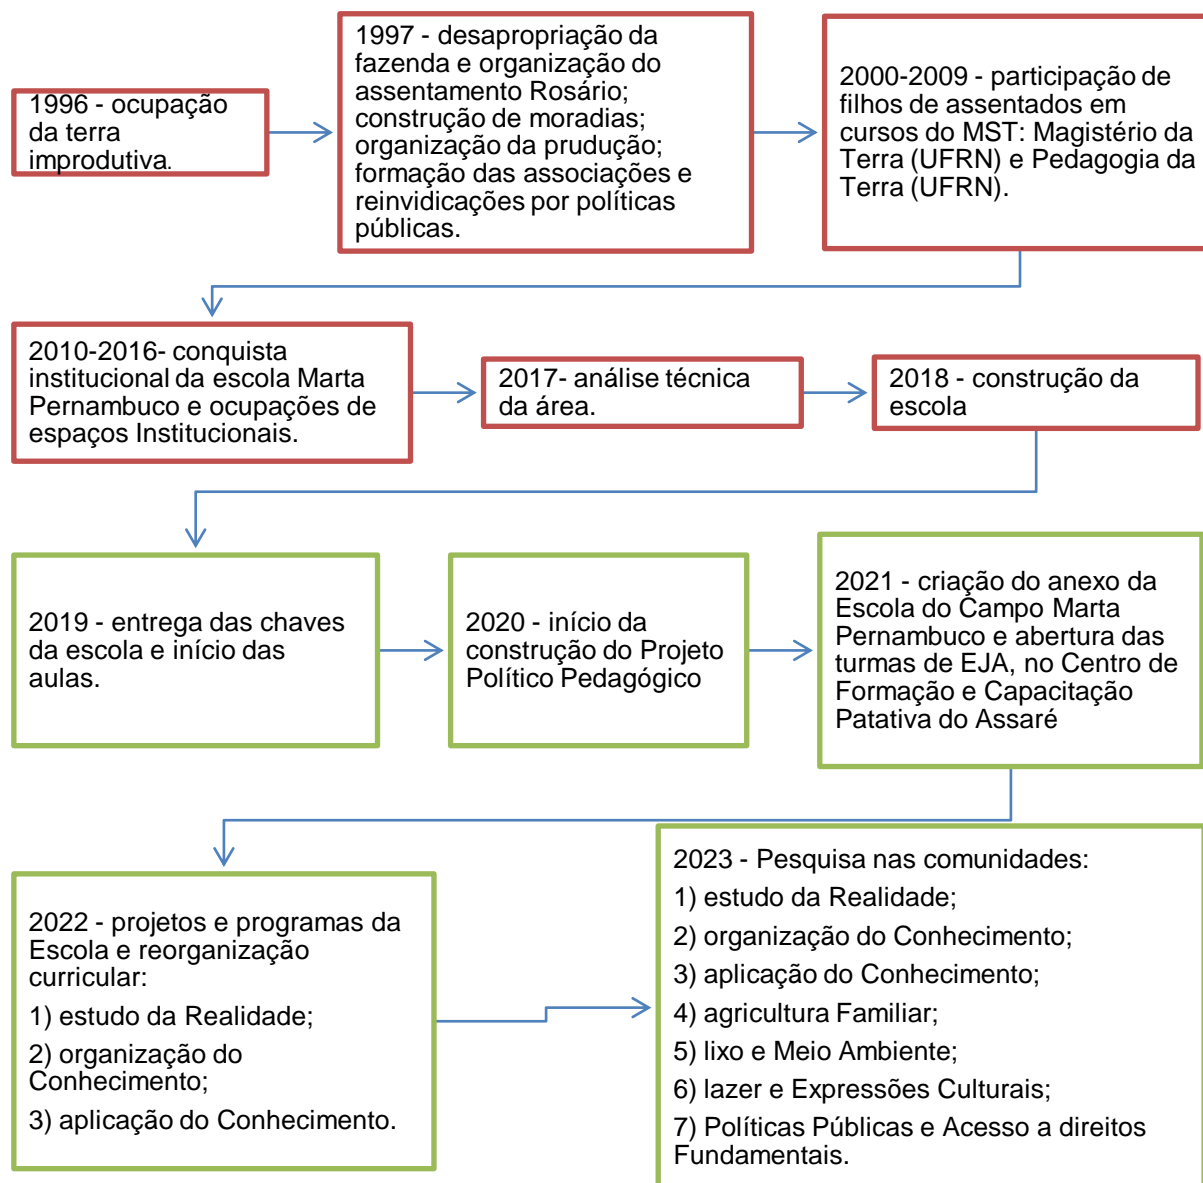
1996 - ocupação da terra improdutiva.

1997 - desapropriação da fazenda e organização do assentamento Rosário; construção de moradias; organização da prudução; formação das associações e reinvidicações por políticas públicas.

2000-2009 - participação de filhos de assentados em cursos do MST: Magistério da Terra (UFRN) e Pedagogia da Terra (UFRN).

2010-2016- conquista institucional da escola Marta Pernambuco e ocupações de espaços Institucionais.

2017- análise técnica da área.

2018 - construção da escola

2019 - entrega das chaves da escola e início das aulas.

2020 - início da construção do Projeto Político Pedagógico

2021 - criação do anexo da Escola do Campo Marta Pernambuco e abertura das turmas de EJA, no Centro de Formação e Capacitação Patativa do Assaré

2022 - projetos e programas da Escola e reorganização curricular:

1) estudo da Realidade;

2) organização do Conhecimento;

3) aplicação do Conhecimento.

2023 - Pesquisa nas comunidades:

1) estudo da Realidade;

2) organização do Conhecimento;

3) aplicação do Conhecimento;

4) agricultura Familiar;

5) lixo e Meio Ambiente;

6) lazer e Expressões Culturais;

7) Políticas Públicas e Acesso a direitos Fundamentais.